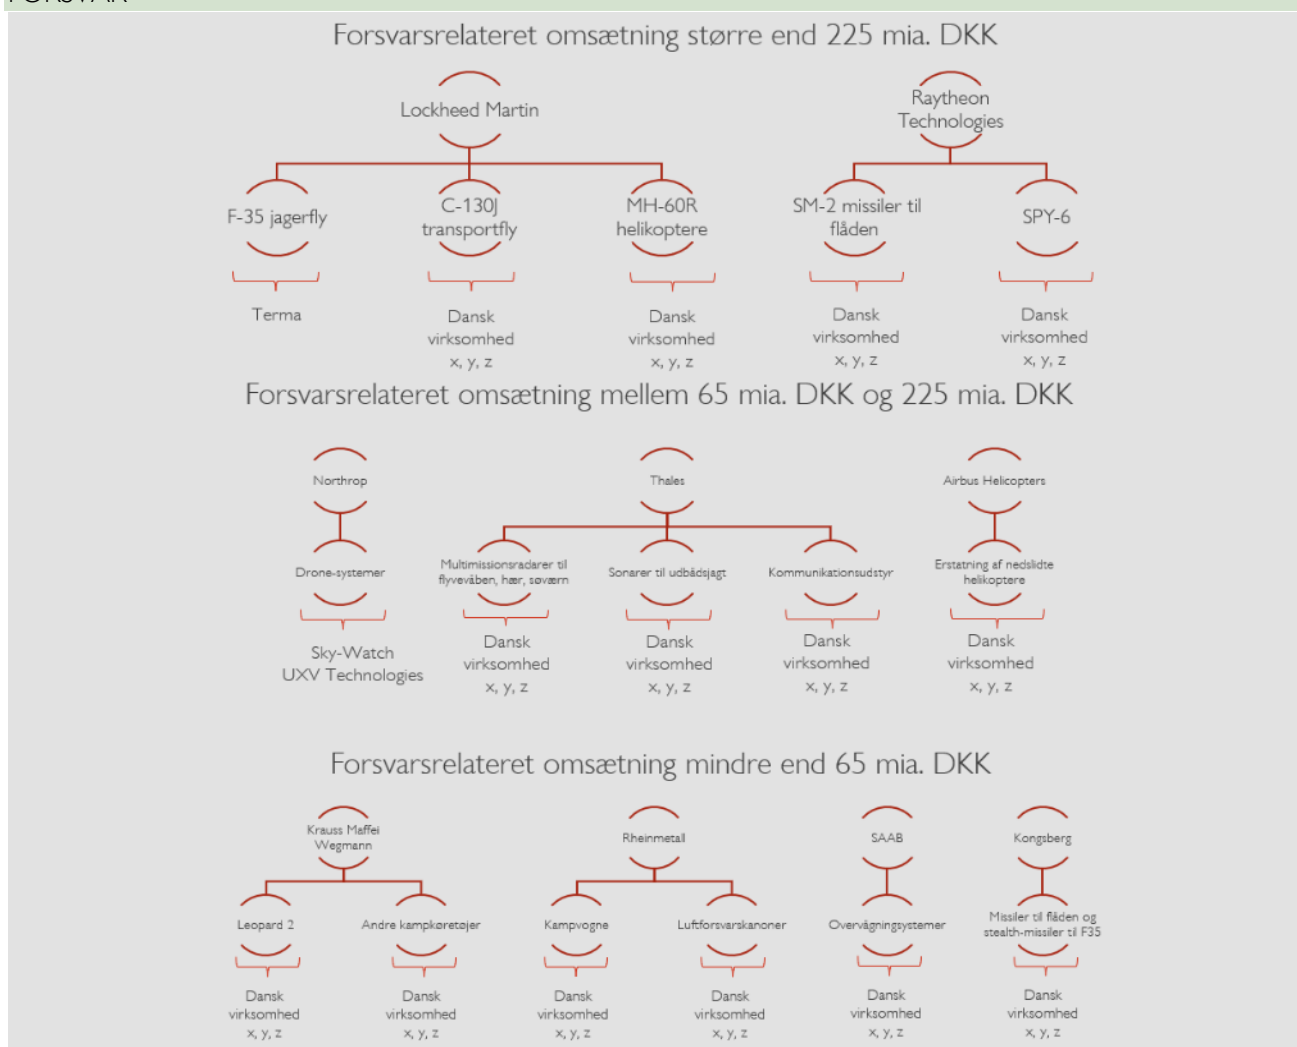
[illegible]

Forsvarsrelateret omsætning større end 225 mia. DKK

Lockheed Martin

F-35 jagerfly

Terma

C-130J transportfly

Dansk virksomhed x, y, z

MH-60R helikoptere

Dansk virksomhed x, y, z

Raytheon Technologies

SM-2 missiler til flåden

Dansk virksomhed x, y, z

SPY-6

Dansk virksomhed x, y, z

Forsvarsrelateret omsætning mellem 65 mia. DKK og 225 mia. DKK

Northrop

Drone-systemer

Sky-Watch UXV Technologies

Thales

Multimissionsradarer til flyvevåben, hær, søværn

Dansk virksomhed x, y, z

Sonarer til udbådsjagt

Dansk virksomhed x, y, z

Kommunikationsudstyr

Dansk virksomhed x, y, z

Airbus Helicopters

Erstatning af nedslidte helikoptere

Dansk virksomhed x, y, z

Forsvarsrelateret omsætning mindre end 65 mia. DKK

Krauss Maffei Wegmann

Leopard 2

Dansk virksomhed x, y, z

Andre kampkøretøjer

Dansk virksomhed x, y, z

Rheinmetall

Kampvogne

Dansk virksomhed x, y, z

Luftforsvarskanoner

Dansk virksomhed x, y, z

SAAB

Overvågningsystemer

Dansk virksomhed x, y, z

Kongsberg

Missiler til flåden og stealth-missiler til F35

Dansk virksomhed x, y, z